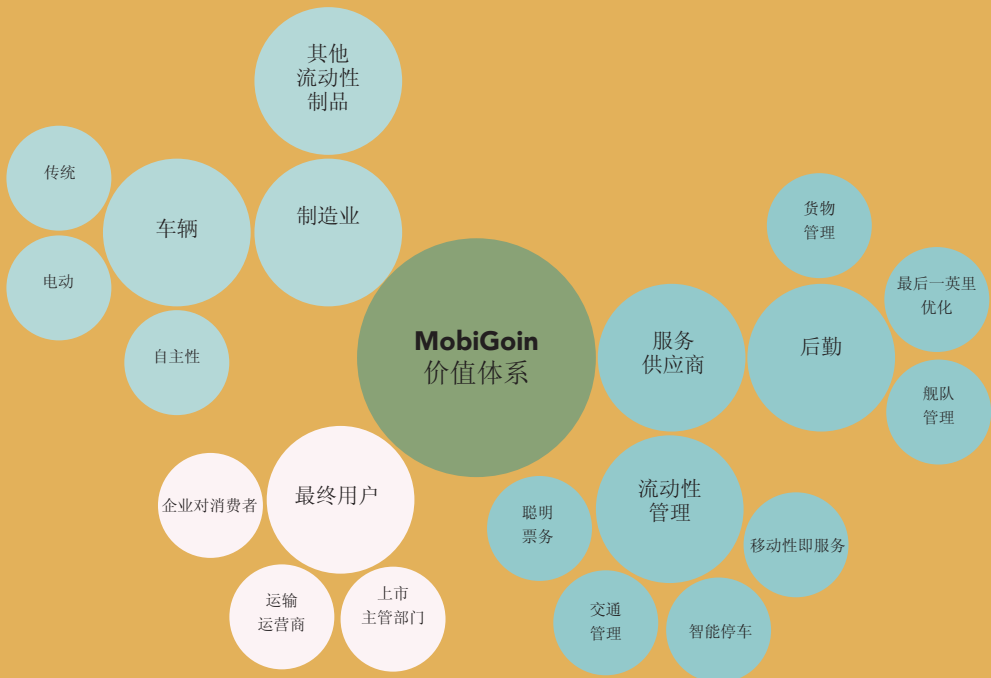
MobiGoin
价值体系

其他
流动性
制品

制造业

车辆

传统

电动

自主性

服务
供应商

后勤

货物
管理

最后一英里
优化

舰队
管理

流动性
管理

聪明
票务

移动性即服务

交通
管理

智能停车

最终用户

企业对消费者

运输
运营商

上市
主管部门